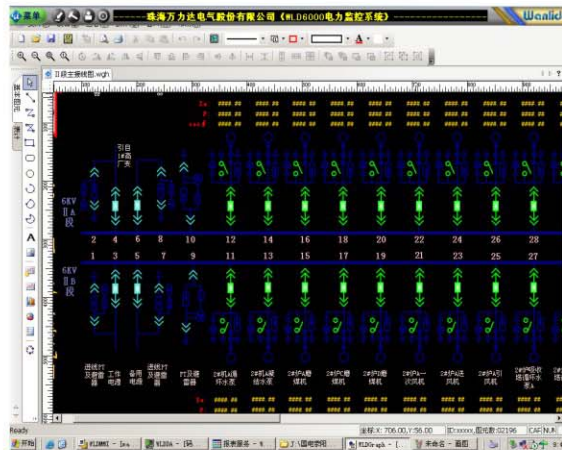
菜单 ——————珠海万力达电气股份有限公司《WLD6000电力监控系统》—————— Wanlida

Ⅱ段主接线图.wgh

引自 1#临 厂变

6KV Ⅱ A 段

2 4 6 8 10 12 14 16 18 20 22 24 26 28

1 3 5 7 9 11 13 15 17 19 21 23 25 27

6KV Ⅱ B 段

进线PT 及避雷器 工作电源 备用电源 进线PT 及避雷器 PT及避雷器 2#炉A循环水泵 2#炉A凝结水泵 2#炉A磨煤机 2#炉C磨煤机 2#炉B磨煤机 2#炉A一次风机 2#炉A送风机 2#炉A引风机 2#炉电机格栅循环水泵

Ready

开始 WLD6000 WLDA 报表服务 WLDGraph 未命名 - 画图